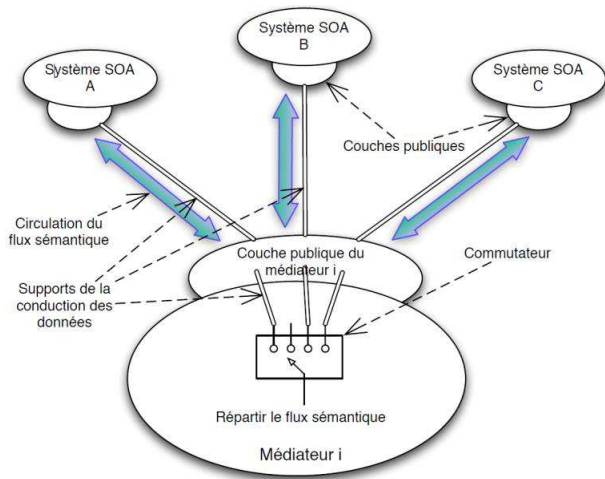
Système SOA
B

Système SOA
A

Système SOA
C

Couches publiques

Circulation du flux sémantique

Couche publique du médiateur i

Commutateur

Supports de la conduction des données

Répartir le flux sémantique

Médiateur i